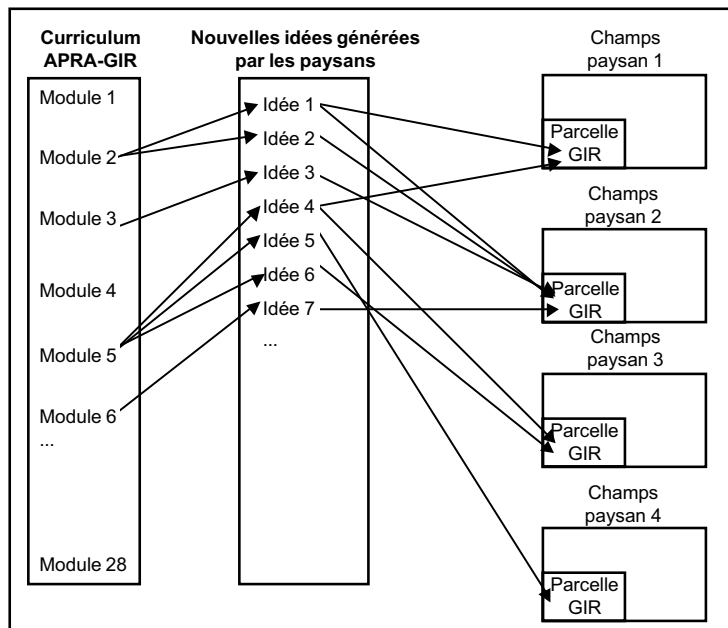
Curriculum APRA-GIR

Module 1
Module 2
Module 3
Module 4
Module 5
Module 6
...
Module 28

Nouvelles idées générées par les paysans

Idée 1
Idée 2
Idée 3
Idée 4
Idée 5
Idée 6
Idée 7
...

Champs paysan 1
Parcelle GIR

Champs paysan 2
Parcelle GIR

Champs paysan 3
Parcelle GIR

Champs paysan 4
Parcelle GIR